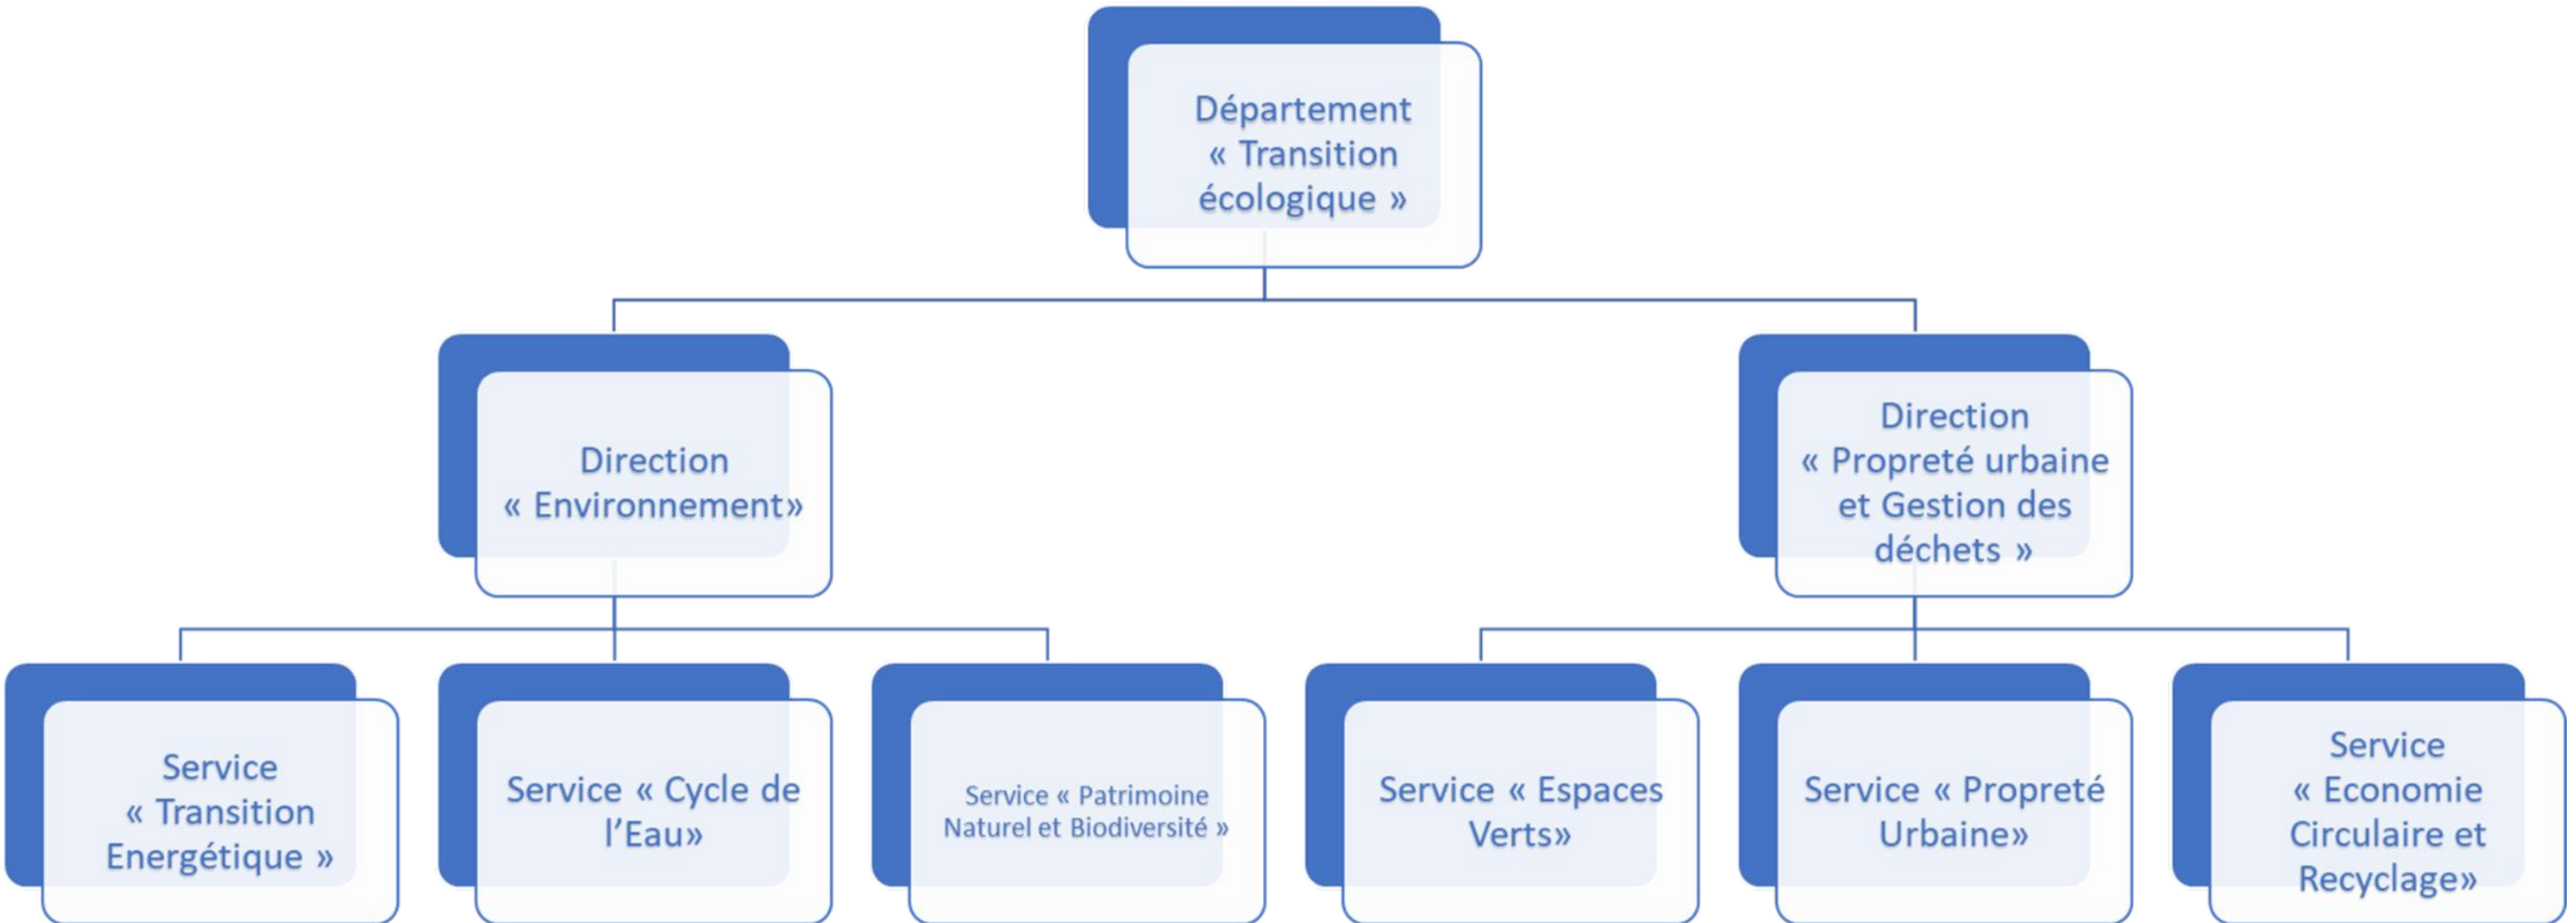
Département « Transition écologique »

Direction « Environnement»

Direction « Propreté urbaine et Gestion des déchets »

Service « Transition Energétique »

Service « Cycle de l'Eau»

Service « Patrimoine Naturel et Biodiversité »

Service « Espaces Verts»

Service « Propreté Urbaine»

Service « Economie Circulaire et Recyclage»